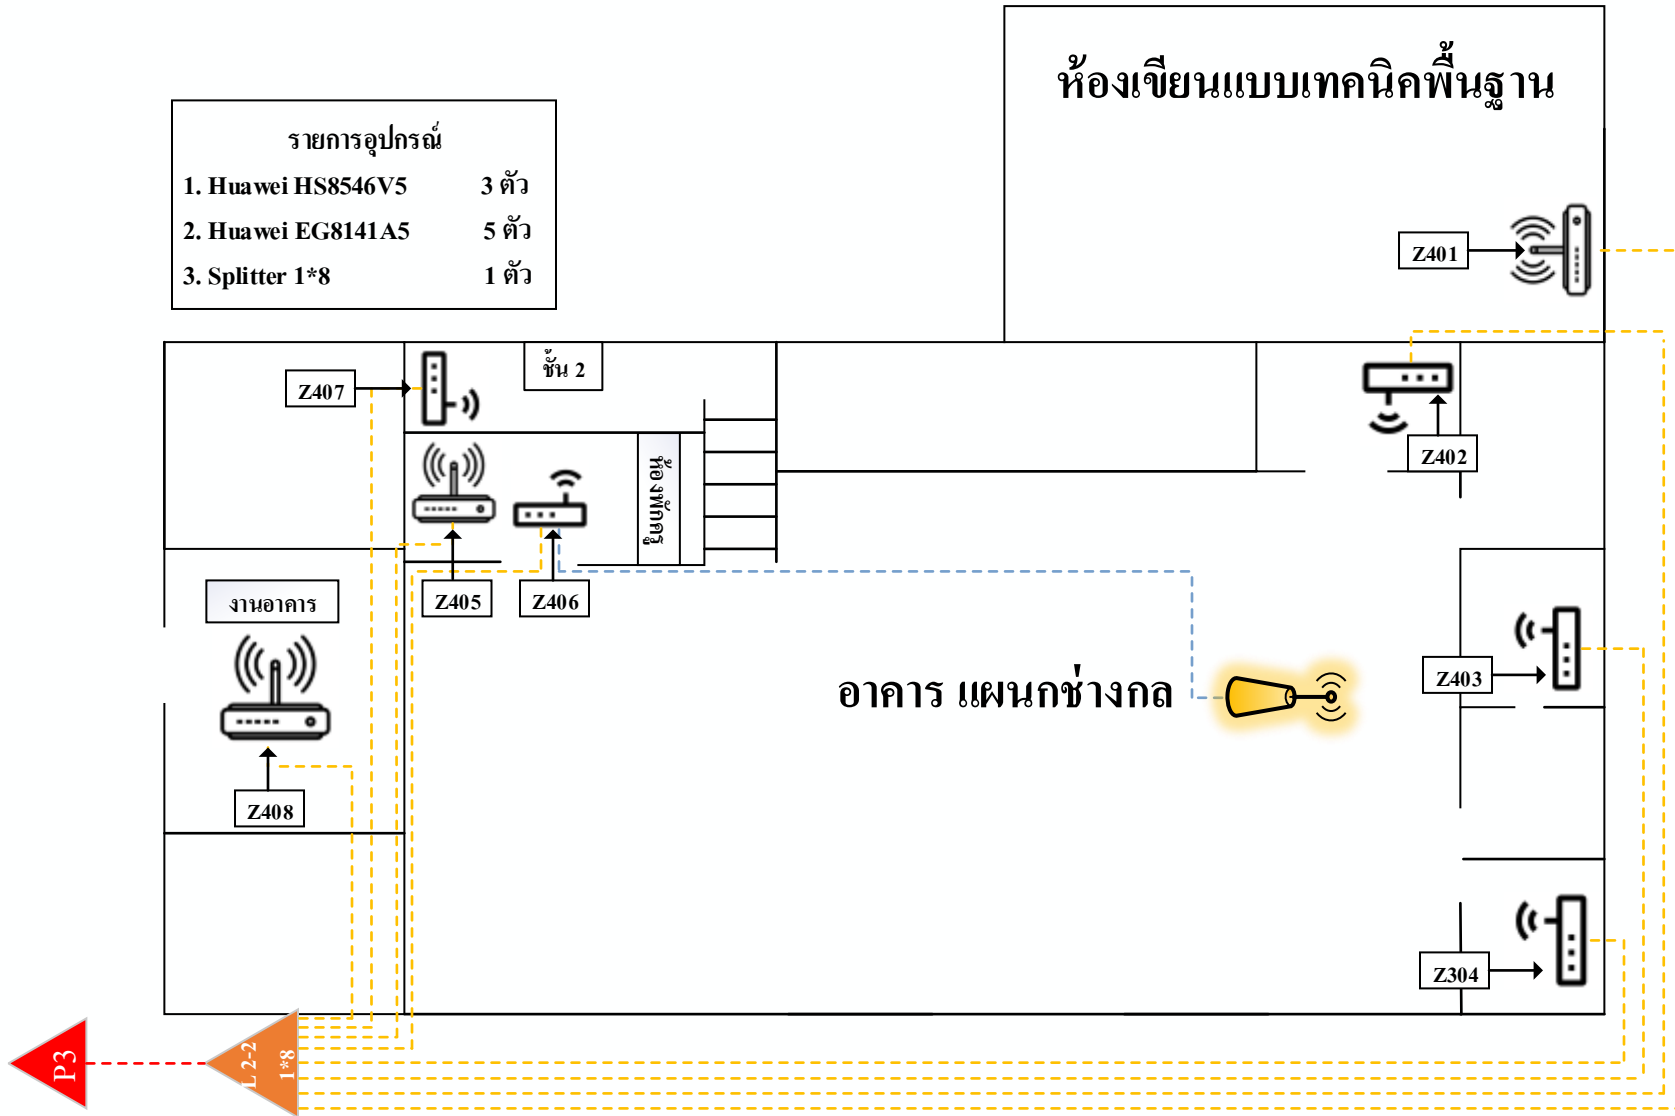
ห้องเขียนแบบเทคนิคพื้นฐาน

รายการอุปกรณ์

1. Huawei HS8546V5 3 ตัว

2. Huawei EG8141A5 5 ตัว

3. Splitter 1*8 1 ตัว

Z401

Z407

ชั้น 2

Z402

ห้องพัสดุ

Z405

Z406

งานอาคาร

อาคาร แผนกช่างกล

Z403

Z408

Z304

P3

L 2-2

1*8